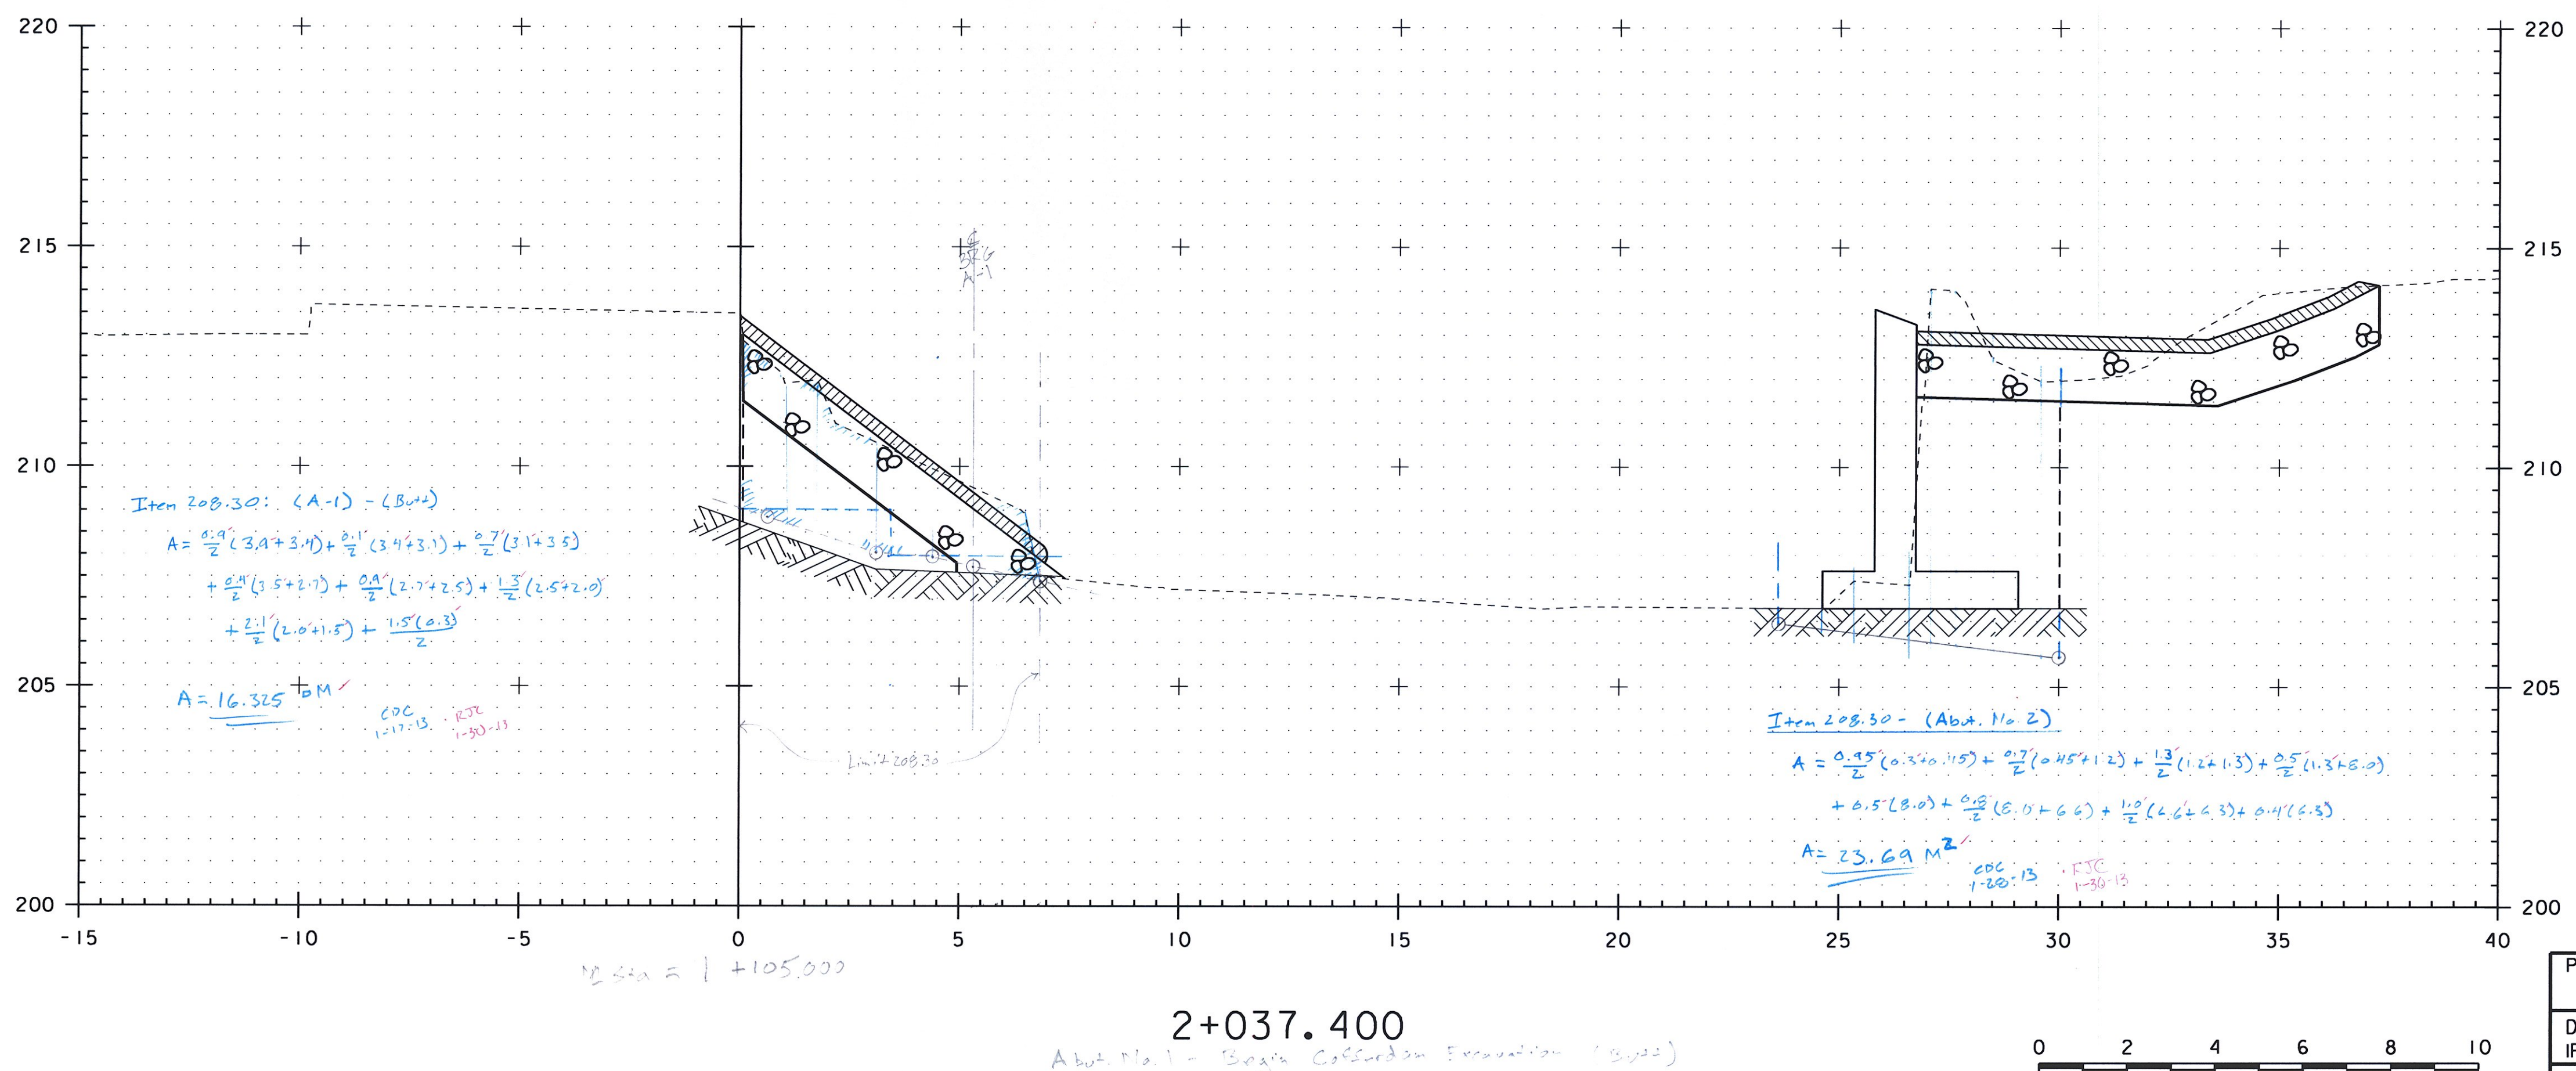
220
215
210
205
200
220
215
210
205
200
-15
-10
-5
0
5
10
15
20
25
30
35
40

℄ BRG A-1

Item 208.30: (A-1) - (Bu+2)

A = $\frac{0.9}{2}$(3.4+3.4) + $\frac{0.1}{2}$(3.4+3.1) + $\frac{0.7}{2}$(3.1+3.5)

+ $\frac{0.4}{2}$(3.5+2.7) + $\frac{0.4}{2}$(2.7+2.5) + $\frac{1.3}{2}$(2.5+2.0)

+ $\frac{2.1}{2}$(2.0+1.5) + $\frac{1.5(0.3)}{2}$

A = 16.325 SM

CDC 1-17-13

RJC 1-30-13

Limit 208.30

Item 208.30 - (Abut. No. 2)

A = $\frac{0.95}{2}$(0.3+0.15) + $\frac{0.7}{2}$(0.45+1.2) + $\frac{1.3}{2}$(1.2+1.3) + $\frac{0.5}{2}$(1.3+8.0)

+ 0.5(8.0) + $\frac{0.8}{2}$(8.0+6.6) + $\frac{1.0}{2}$(6.6+6.3) + 0.4(6.3)

A = 23.69 M$^2$

CDC 1-30-13

RJC 1-30-13

℄ Sta = 1+105.000

2+037.400

Abut. No. 1 - Begin Cofferdam Excavation (Bu+2)

0
2
4
6
8
10

P
D
IF